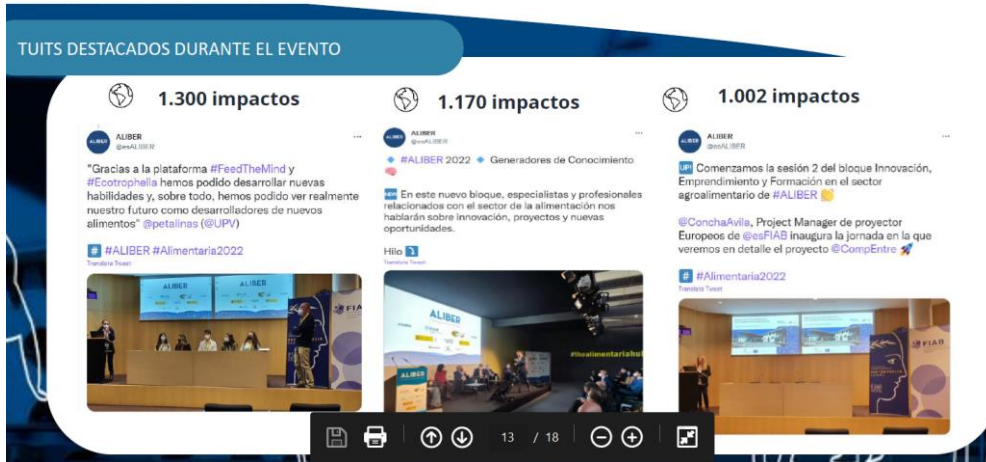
TUITS DESTACADOS DURANTE EL EVENTO

1.300 impactos

ALIBER
@esALIBER

"Gracias a la plataforma #FeedTheMind y #Ecotrophelia hemos podido desarrollar nuevas habilidades y, sobre todo, hemos podido ver realmente nuestro futuro como desarrolladores de nuevos alimentos" @petalinas (@UPV)

#ALIBER #Alimentaria2022
Translate Tweet

ALIBER

1.170 impactos

ALIBER
@esALIBER

#ALIBER 2022 Generadores de Conocimiento

En este nuevo bloque, especialistas y profesionales relacionados con el sector de la alimentación nos hablarán sobre innovación, proyectos y nuevas oportunidades.

Hilo
Translate Tweet

ALIBER
#hubalimentariahub

1.002 impactos

ALIBER
@esALIBER

UP! Comenzamos la sesión 2 del bloque Innovación, Emprendimiento y Formación en el sector agroalimentario de #ALIBER

@ConchaAvila, Project Manager de proyectos Europeos de @esFIAB inaugura la jornada en la que veremos en detalle el proyecto @CompEntre

#Alimentaria2022
Translate Tweet

FIAB

13 / 18